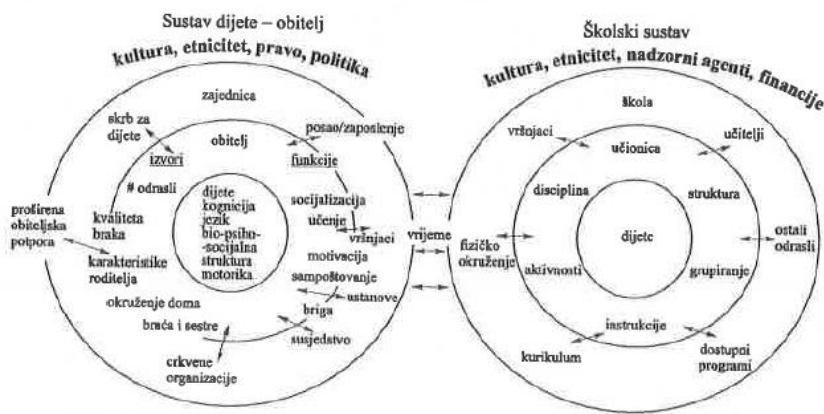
Sustav dijete – obitelj

kultura, etnicitet, pravo, politika

zajednica

skrb za dijete

obitelj

posao/zaposlenje

izvori

funkcije

# odrasli

dijete
kognicija
jezik
bio-psiho-socijalna struktura
motorika

socijalizacija

učenje

vršnjaci

proširena obiteljska potpora

kvaliteta braka

karakteristike roditelja

motivacija

samopoštovanje

ustanove

okruženje doma

briga

braća i sestre

susjedstvo

crkvene organizacije

vrijeme

Školski sustav

kultura, etnicitet, nadzorni agenti, financije

škola

vršnjaci

učionica

učitelji

disciplina

struktura

dijete

fizičko okruženje

aktivnosti

grupiranje

ostali odrasli

instrukcije

kurikulum

dostupni programi